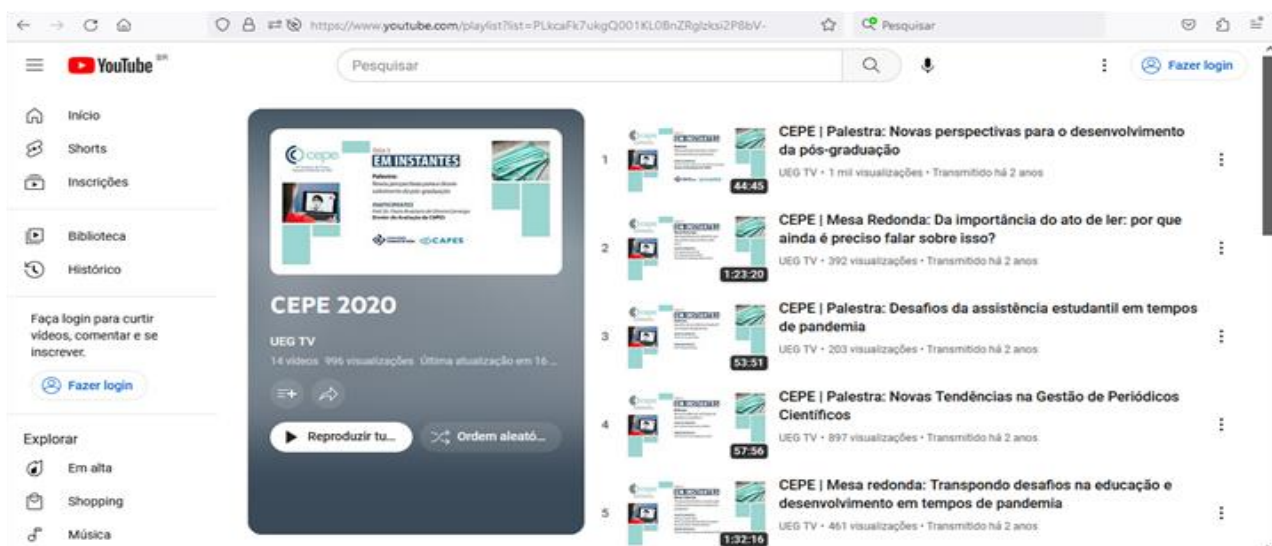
https://www.youtube.com/playlist?list=PLkcaFk7ukgQ001KL0BnZRglzksi2P8bV-

Pesquisar

YouTube BR

Pesquisar

Fazer login

Início

Shorts

Inscrições

Biblioteca

Histórico

Faça login para curtir vídeos, comentar e se inscrever.

Fazer login

Explorar

Em alta

Shopping

Música

cepe

EM INSTANTES

Palestra:

CAPES

CEPE 2020

UEG TV

14 vídeos 996 visualizações Última atualização em 16 ...

Reproduzir tu...

Ordem aleató...

1

44:45

CEPE | Palestra: Novas perspectivas para o desenvolvimento da pós-graduação

UEG TV • 1 mil visualizações • Transmitido há 2 anos

2

1:23:20

CEPE | Mesa Redonda: Da importância do ato de ler: por que ainda é preciso falar sobre isso?

UEG TV • 392 visualizações • Transmitido há 2 anos

3

53:51

CEPE | Palestra: Desafios da assistência estudantil em tempos de pandemia

UEG TV • 203 visualizações • Transmitido há 2 anos

4

57:56

CEPE | Palestra: Novas Tendências na Gestão de Periódicos Científicos

UEG TV • 897 visualizações • Transmitido há 2 anos

5

1:32:16

CEPE | Mesa redonda: Transpondo desafios na educação e desenvolvimento em tempos de pandemia

UEG TV • 461 visualizações • Transmitido há 2 anos